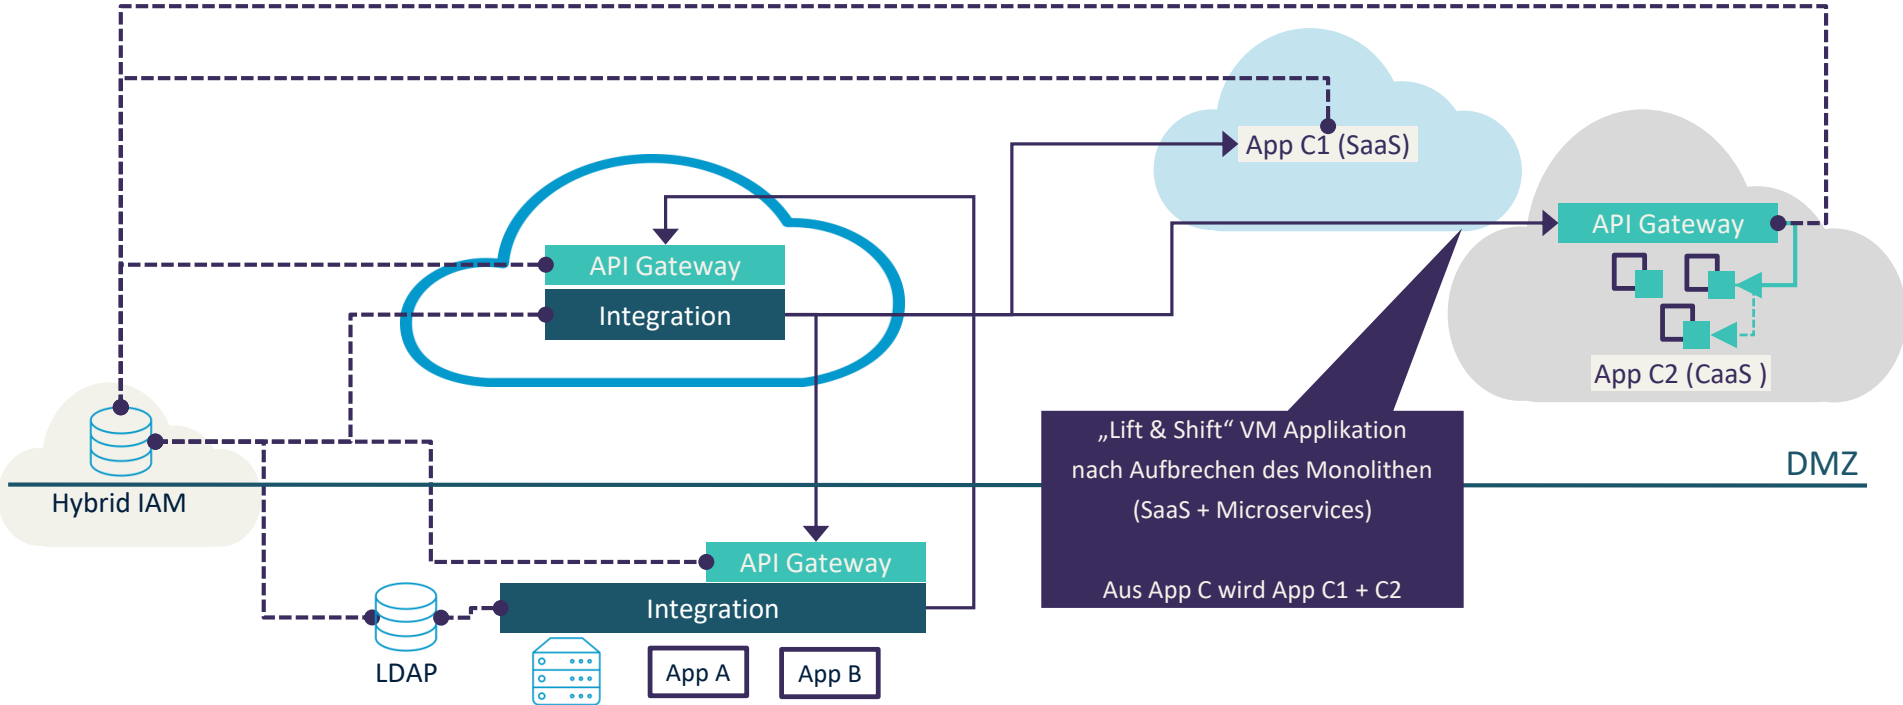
App C1 (SaaS)

API Gateway

Integration

API Gateway

App C2 (CaaS )

„Lift & Shift“ VM Applikation nach Aufbrechen des Monolithen (SaaS + Microservices)

Aus App C wird App C1 + C2

DMZ

Hybrid IAM

API Gateway

Integration

LDAP

App A

App B